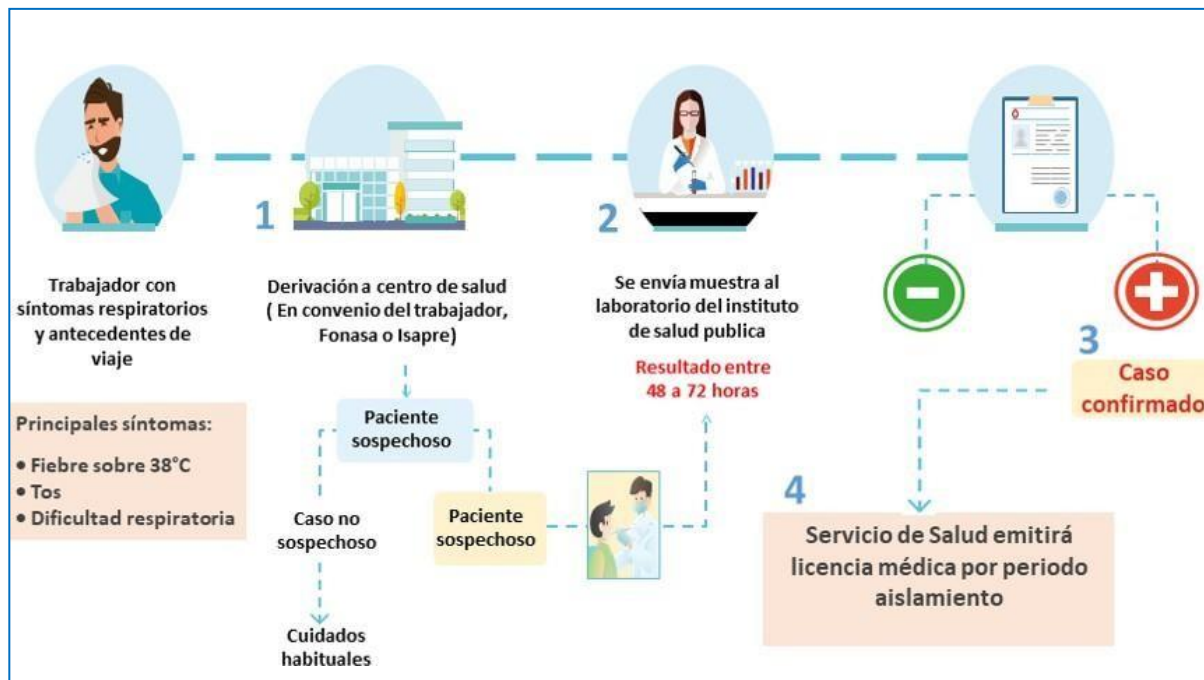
Trabajador con síntomas respiratorios y antecedentes de viaje

Principales síntomas:

• Fiebre sobre 38°C
• Tos
• Dificultad respiratoria

1

Derivación a centro de salud ( En convenio del trabajador, Fonasa o Isapre)

Paciente sospechoso

Caso no sospechoso

Cuidados habituales

Paciente sospechoso

2

Se envía muestra al laboratorio del instituto de salud publica

Resultado entre 48 a 72 horas

3

Caso confirmado

4

Servicio de Salud emitirá licencia médica por periodo aislamiento